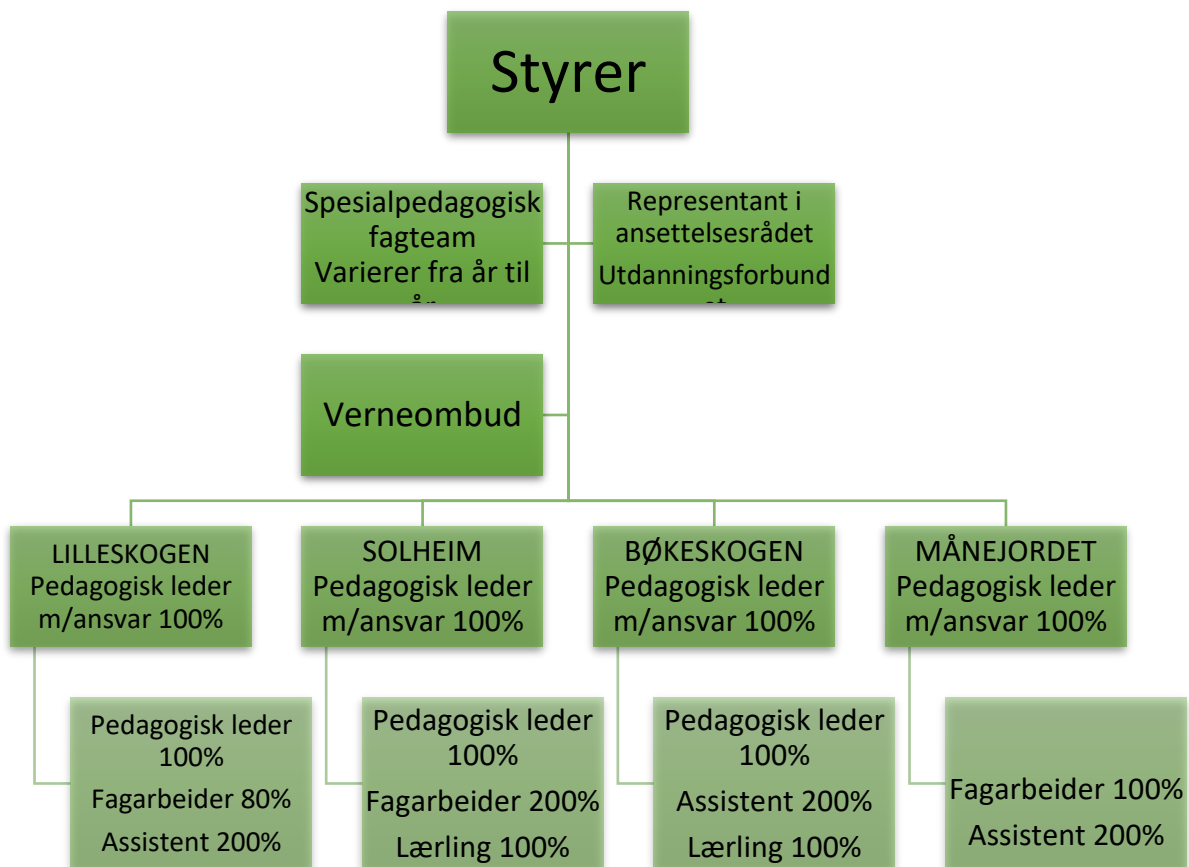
Styrer

Spesialpedagogisk fagteam
Varierer fra år til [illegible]

Representant i ansettelsesrådet
Utdanningsforbund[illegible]

Verneombud

LILLESKOGEN
Pedagogisk leder m/ansvar 100%

SOLHEIM
Pedagogisk leder m/ansvar 100%

BØKESKOGEN
Pedagogisk leder m/ansvar 100%

MÅNEJORDET
Pedagogisk leder m/ansvar 100%

Pedagogisk leder 100%
Fagarbeider 80%
Assistent 200%

Pedagogisk leder 100%
Fagarbeider 200%
Lærling 100%

Pedagogisk leder 100%
Assistent 200%
Lærling 100%

Fagarbeider 100%
Assistent 200%